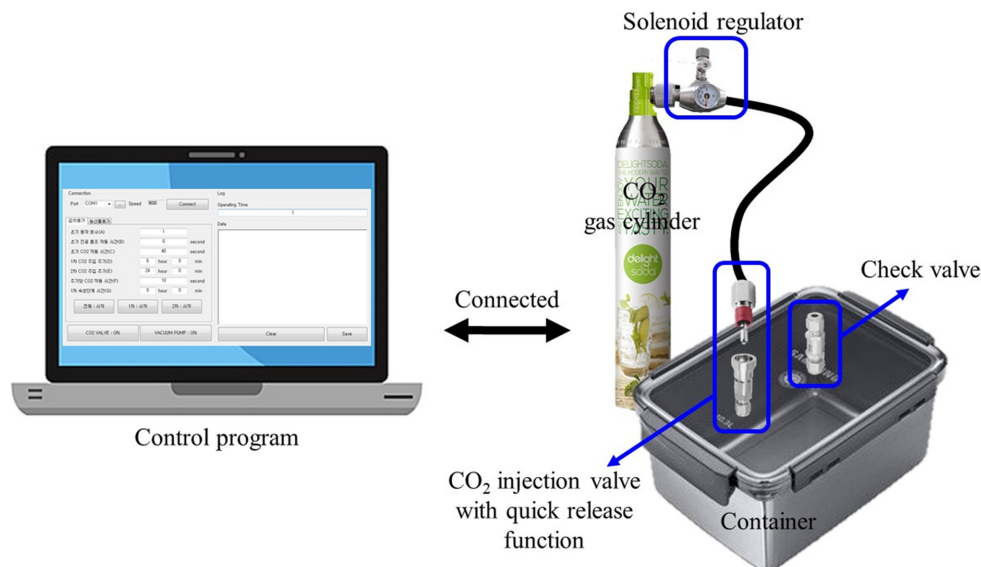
Solenoid regulator

$CO_2$ gas cylinder

Check valve

Connected

Connection
Port COM1 ... Speed 9600 Connect
Log
Operating Time
Data
초기 동작 횟수(A) 1
초기 진공 펌프 작동 시간(B) 0 second
초기 CO2 작동 시간(C) 40 second
1차 CO2 주입 주기(D) 6 hour 0 min
2차 CO2 주입 주기(E) 24 hour 0 min
주기당 CO2 작동 시간(F) 10 second
1차 숙성단계 시간(G) 0 hour 0 min
전체 : 시작 1차 : 시작 2차 : 시작
CO2 VALVE : ON VACUUM PUMP : ON
Clear Save

Control program

$CO_2$ injection valve with quick release function

Container